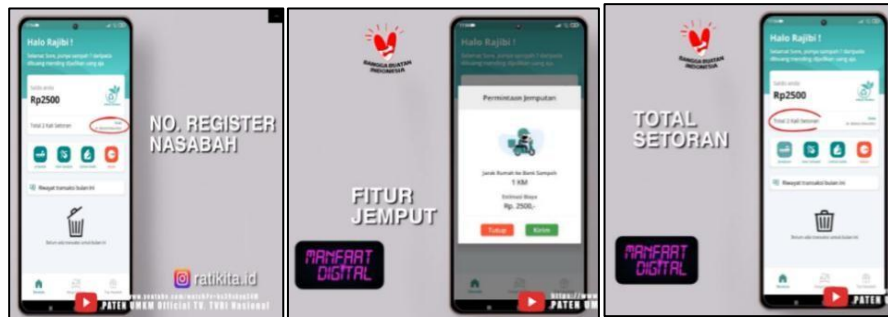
Halo Rajibi !

Saldo anda
Rp2500

Total 2 Kali Setoran

Riwayat transaksi bulan ini

NO. REGISTER NASABAH

ratikita.id

PATEN UMKM Official TV. TVRI Nasional

BANGGA BUATAN INDONESIA

Permintaan Jemputan

Jarak Rumah ke Bank Sampah
1 KM
Estimasi Biaya
Rp. 2500,-

Tutup
Kirim

FITUR JEMPUT

MANFAAT DIGITAL

PATEN UMKM

BANGGA BUATAN INDONESIA

Halo Rajibi !

Saldo anda
Rp2500

Total 2 Kali Setoran

Riwayat transaksi bulan ini

TOTAL SETORAN

MANFAAT DIGITAL

PATEN